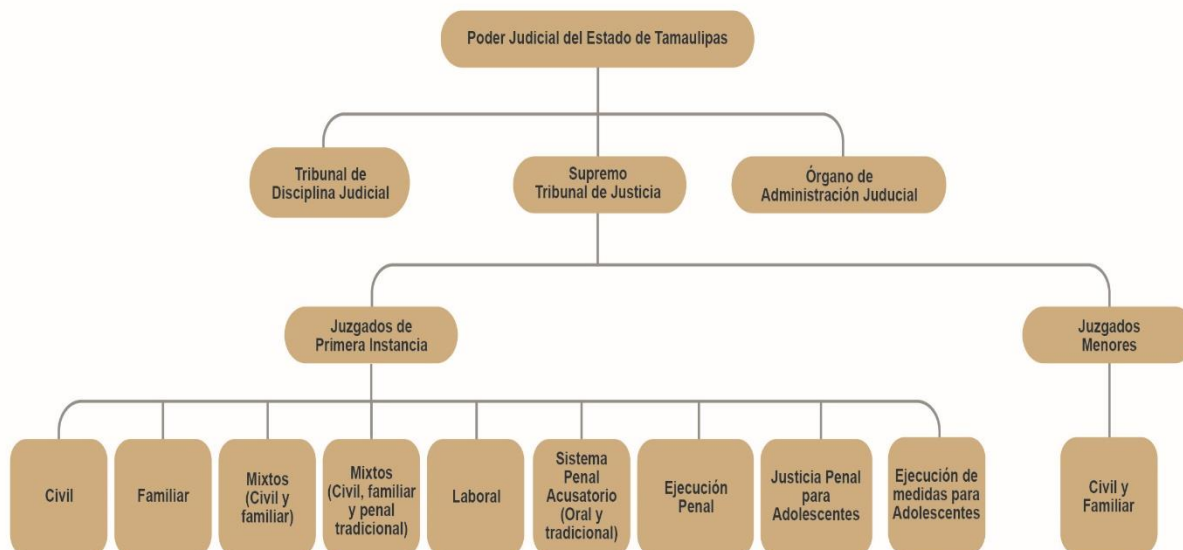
Poder Judicial del Estado de Tamaulipas

Tribunal de Disciplina Judicial

Supremo Tribunal de Justicia

Órgano de Administración Judicial

Juzgados de Primera Instancia

Juzgados Menores

Civil

Familiar

Mixtos (Civil y familiar)

Mixtos (Civil, familiar y penal tradicional)

Laboral

Sistema Penal Acusatorio (Oral y tradicional)

Ejecución Penal

Justicia Penal para Adolescentes

Ejecución de medidas para Adolescentes

Civil y Familiar